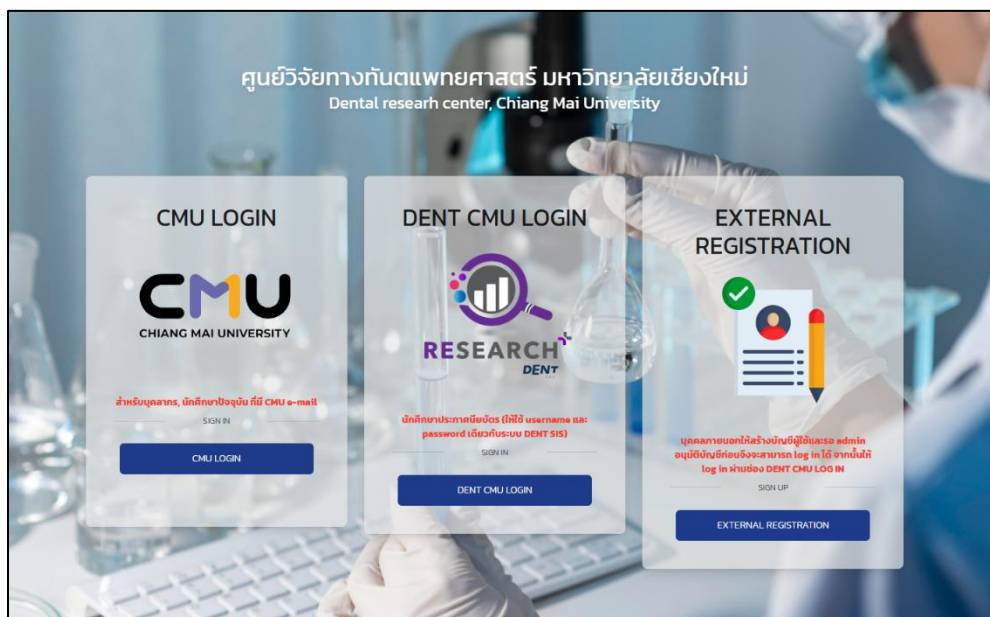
ศูนย์วิจัยทางทันตแพทยศาสตร์ มหาวิทยาลัยเชียงใหม่
Dental researh center, Chiang Mai University

CMU LOGIN

CMU
CHIANG MAI UNIVERSITY

สำหรับบุคลากร, นักศึกษาปัจจุบัน ที่มี CMU e-mail

SIGN IN

CMU LOGIN

DENT CMU LOGIN

RESEARCH
DENT

นักศึกษาประกาศนียบัตร (ให้ใช้ username และ password เดียวกับระบบ DENT SIS)

SIGN IN

DENT CMU LOGIN

EXTERNAL REGISTRATION

บุคคลภายนอกให้สร้างบัญชีผู้ใช้และรอ admin อนุมัติบัญชีก่อนจึงจะสามารถ log in ได้ จากนั้นให้ log in ผ่านช่อง DENT CMU LOG IN

SIGN UP

EXTERNAL REGISTRATION